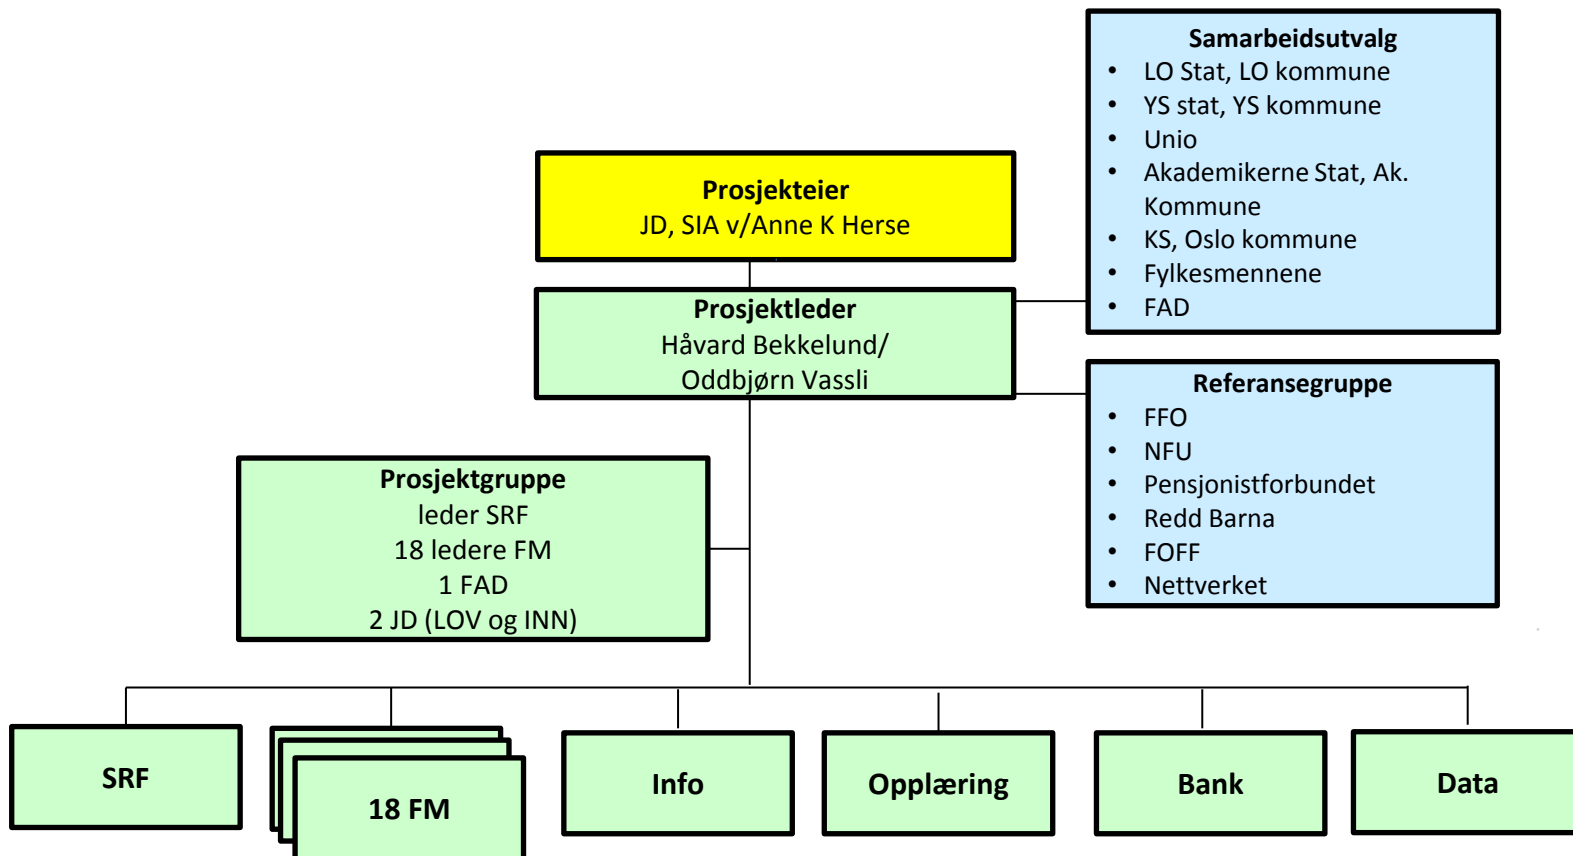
Samarbeidsutvalg
- LO Stat, LO kommune
- YS stat, YS kommune
- Unio
- Akademikerne Stat, Ak. Kommune
- KS, Oslo kommune
- Fylkesmennene
- FAD

Prosjekteier
JD, SIA v/Anne K Herse

Prosjektleder
Håvard Bekkelund/
Oddbjørn Vassli

Referansegruppe
- FFO
- NFU
- Pensjonistforbundet
- Redd Barna
- FOFF
- Nettverket

Prosjektgruppe
leder SRF
18 ledere FM
1 FAD
2 JD (LOV og INN)

SRF

18 FM

Info

Opplæring

Bank

Data